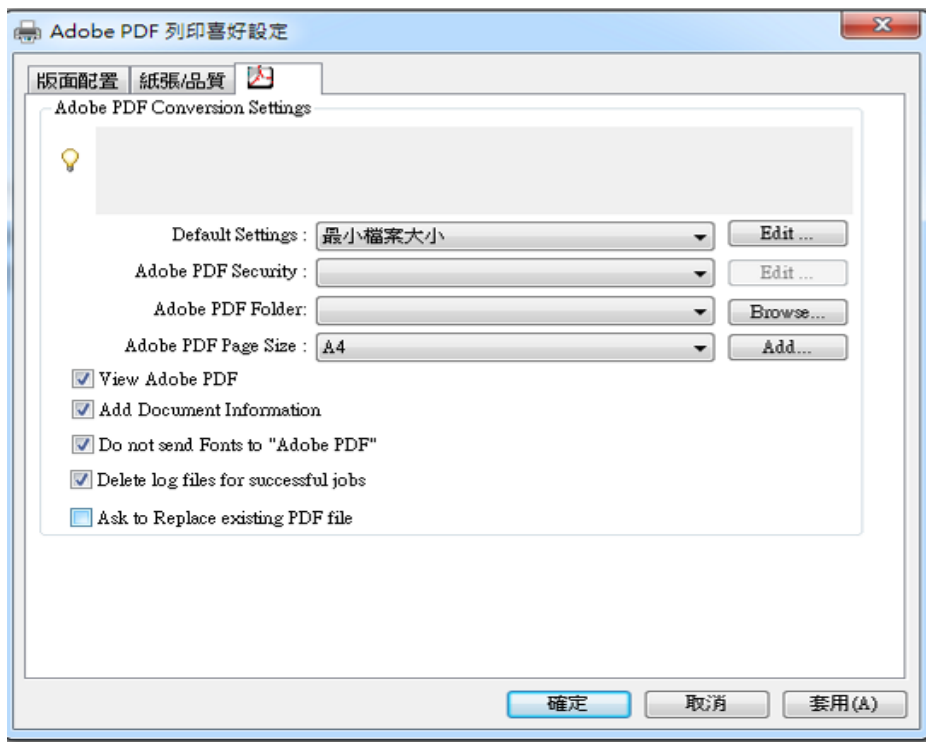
Adobe PDF 列印喜好設定

版面配置 紙張/品質

Adobe PDF Conversion Settings

Default Settings : 最小檔案大小
Edit ...

Adobe PDF Security :
Edit ...

Adobe PDF Folder:
Browse...

Adobe PDF Page Size : A4
Add...

View Adobe PDF

Add Document Information

Do not send Fonts to "Adobe PDF"

Delete log files for successful jobs

Ask to Replace existing PDF file

確定 取消 套用(A)